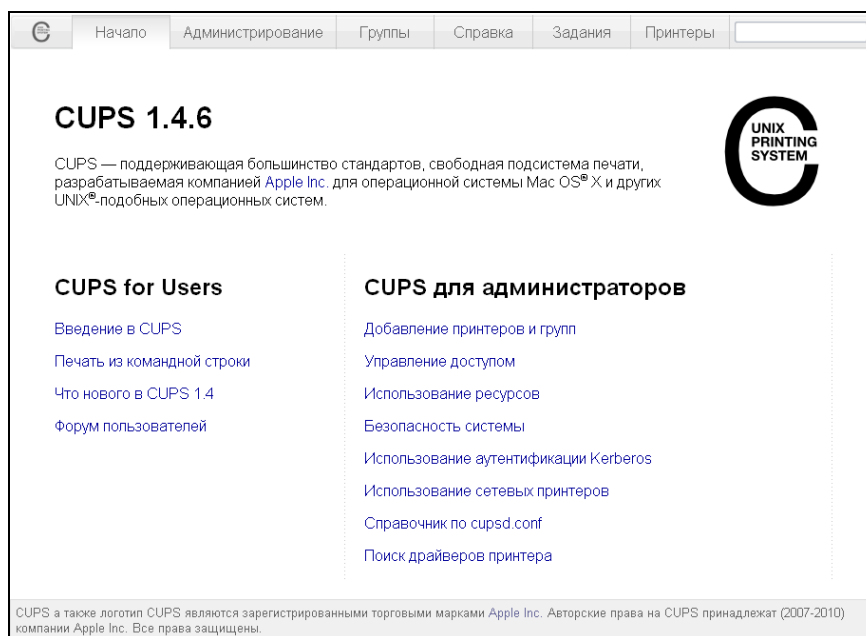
Начало Администрирование Группы Справка Задания Принтеры

CUPS 1.4.6

UNIX PRINTING SYSTEM

CUPS — поддерживающая большинство стандартов, свободная подсистема печати, разрабатываемая компанией Apple Inc. для операционной системы Mac OS® X и других UNIX®-подобных операционных систем.

CUPS for Users

Введение в CUPS

Печать из командной строки

Что нового в CUPS 1.4

Форум пользователей

CUPS для администраторов

Добавление принтеров и групп

Управление доступом

Использование ресурсов

Безопасность системы

Использование аутентификации Kerberos

Использование сетевых принтеров

Справочник по cupsd.conf

Поиск драйверов принтера

CUPS а также логотип CUPS являются зарегистрированными торговыми марками Apple Inc. Авторские права на CUPS принадлежат (2007-2010) компании Apple Inc. Все права защищены.